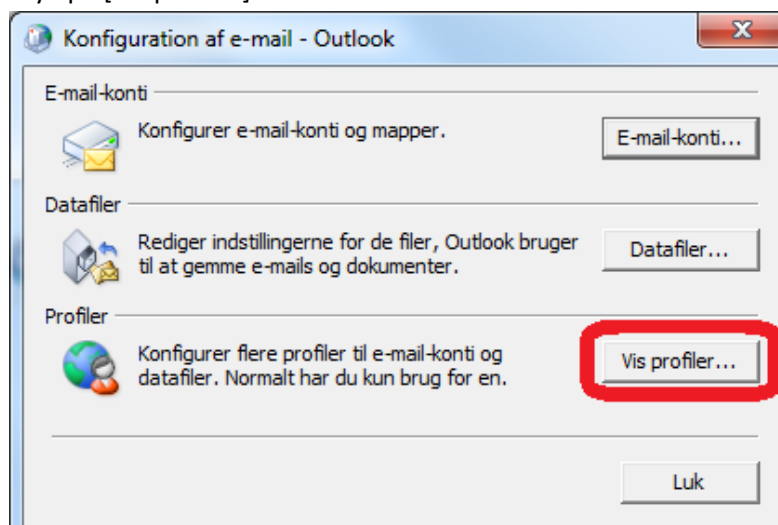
Konfiguration af e-mail - Outlook

E-mail-konti

Konfigurer e-mail-konti og mapper.

E-mail-konti...

Datafiler

Rediger indstillingerne for de filer, Outlook bruger til at gemme e-mails og dokumenter.

Datafiler...

Profiler

Konfigurer flere profiler til e-mail-konti og datafiler. Normalt har du kun brug for en.

Vis profiler...

Luk